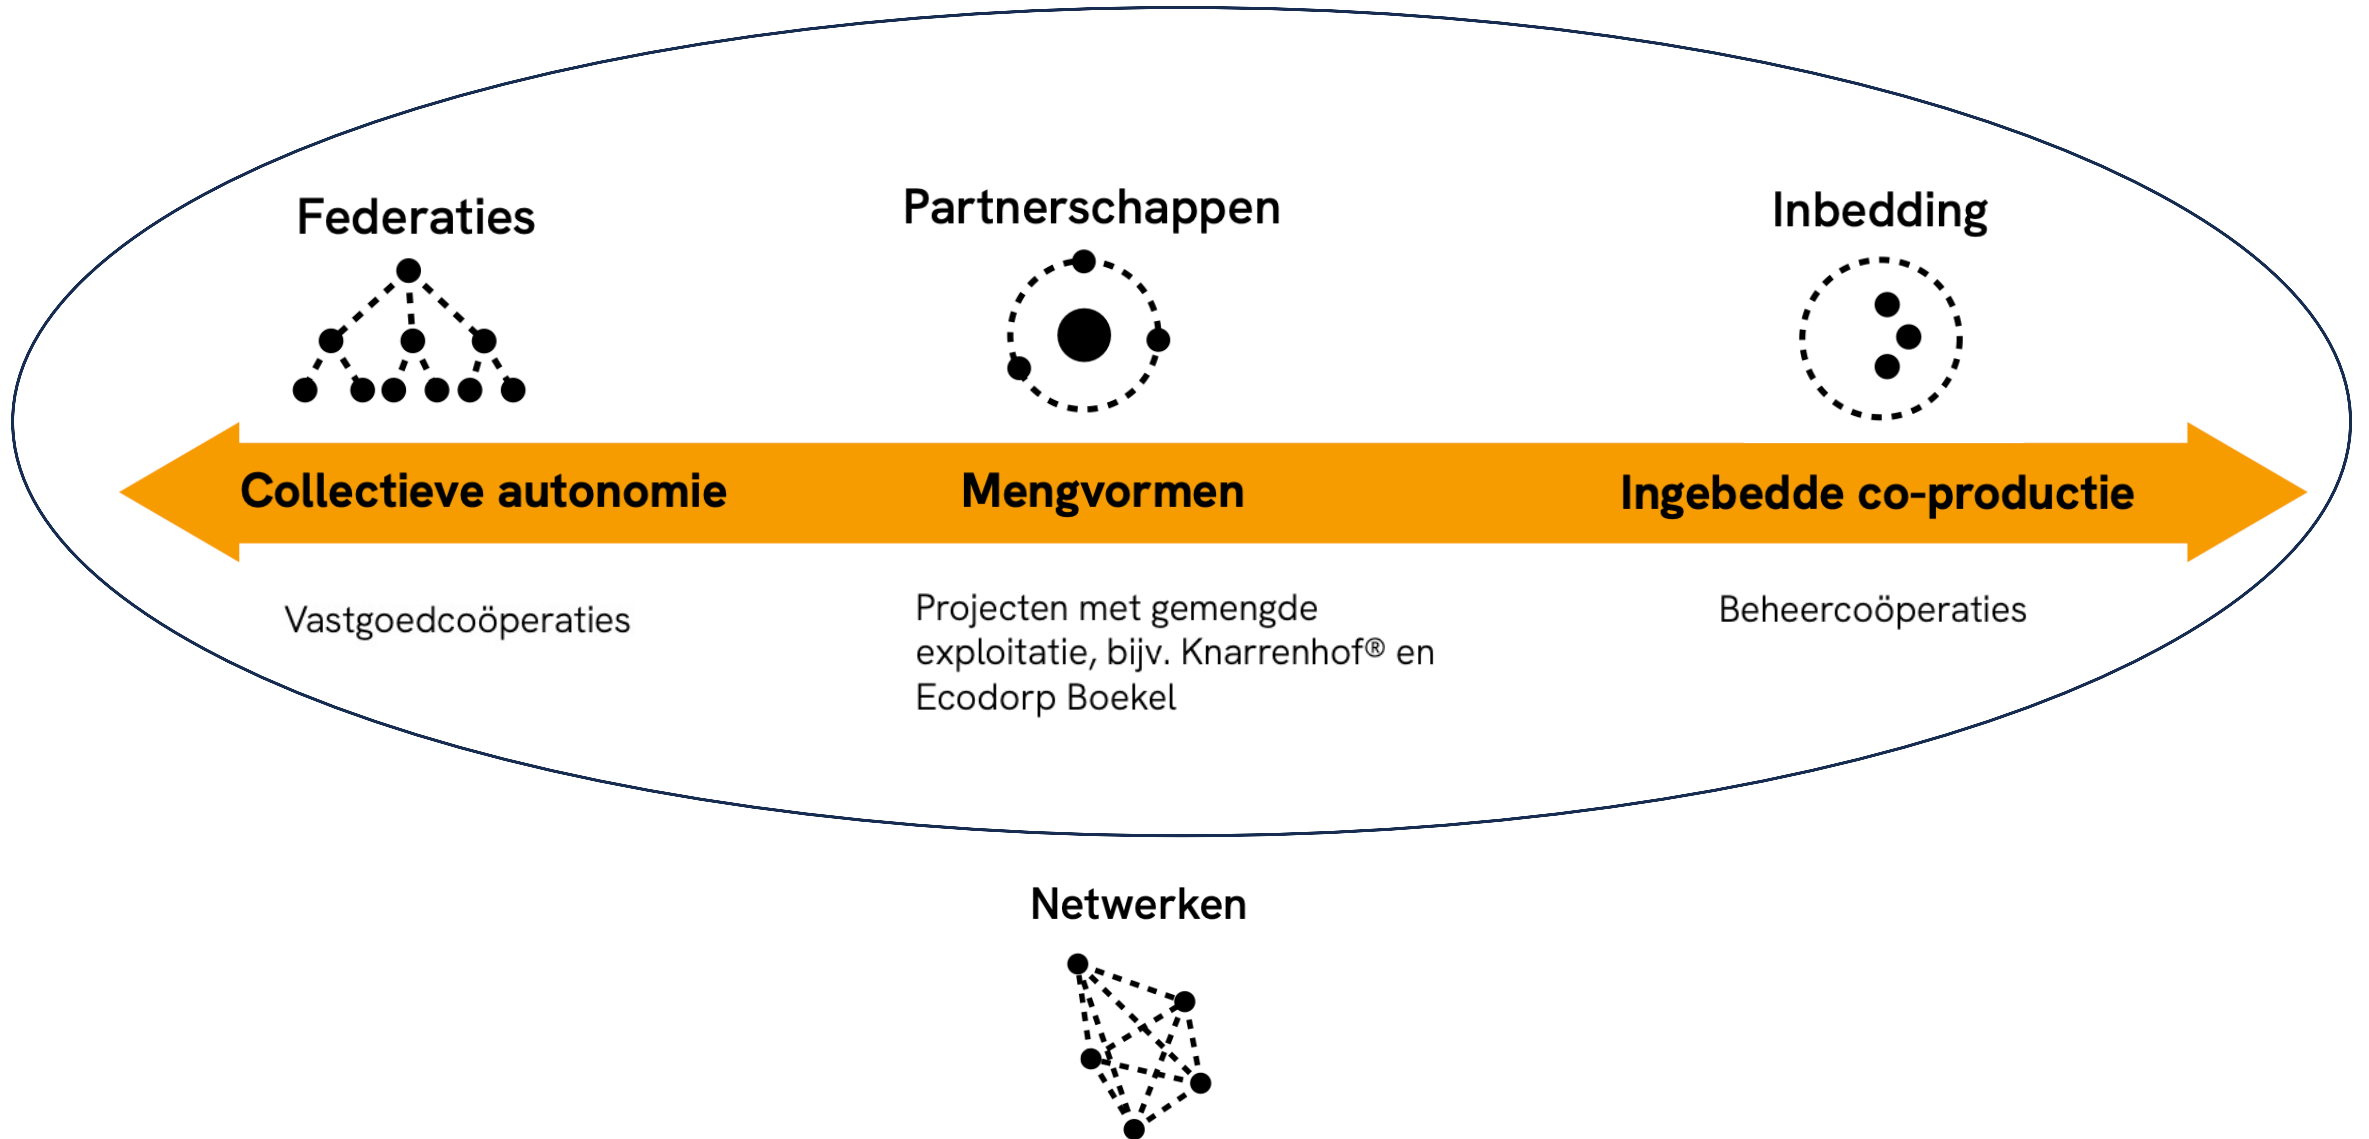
Federaties

Partnerschappen

Inbedding

Collectieve autonomie

Mengvormen

Ingebedde co-productie

Vastgoedcoöperaties

Projecten met gemengde exploitatie, bijv. Knarrenhof® en Ecodorp Boekel

Beheercoöperaties

Netwerken